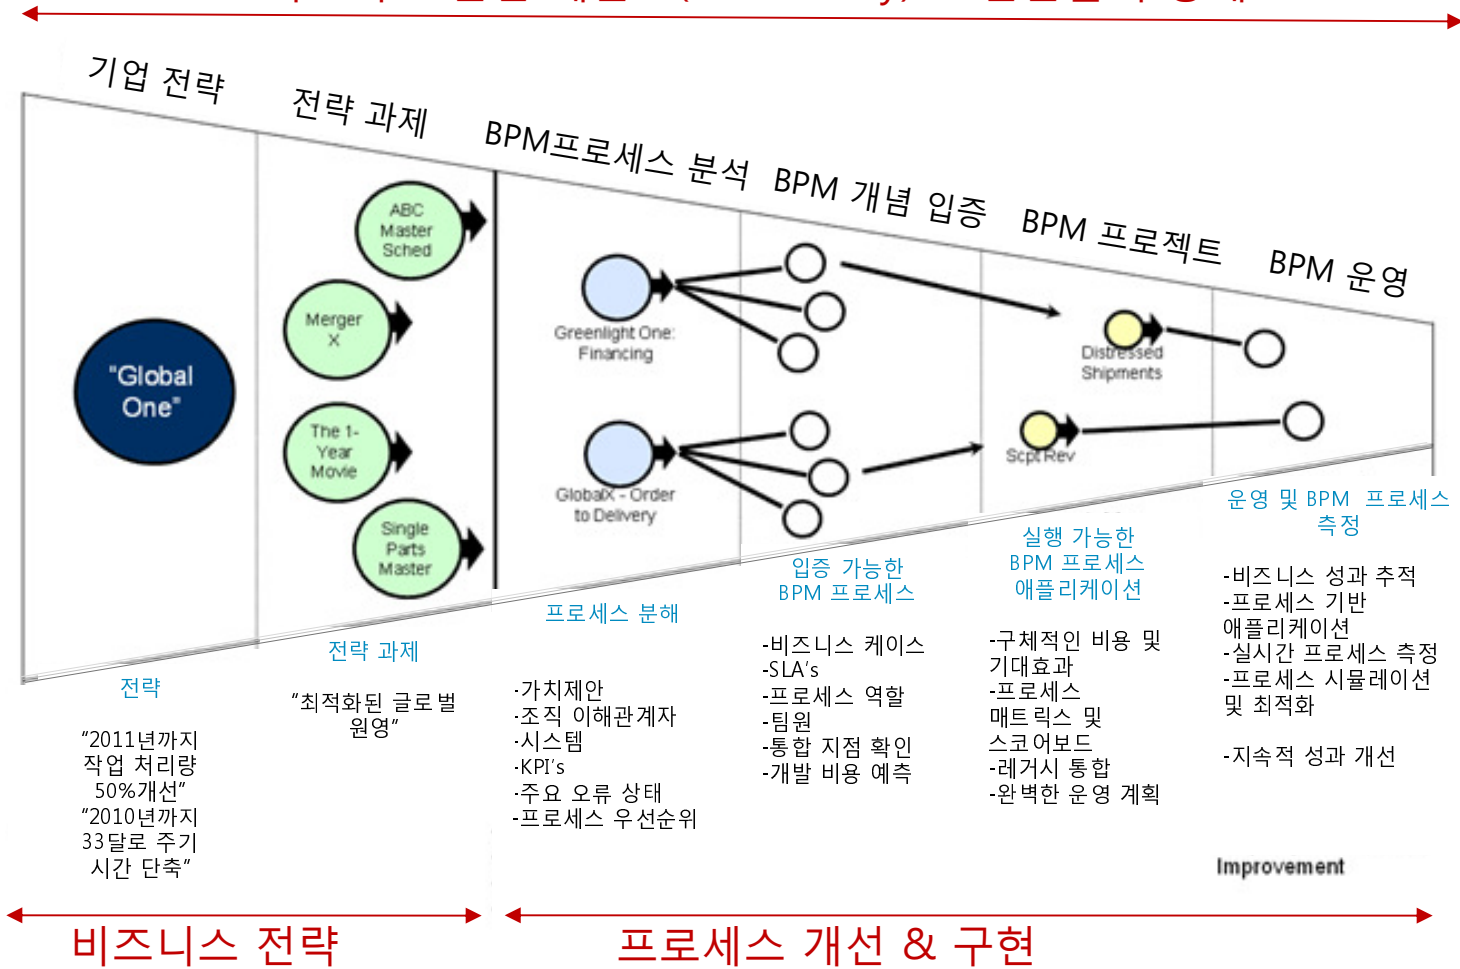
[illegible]

기업 전략

전략 과제

BPM프로세스 분석

BPM 개념 입증

BPM 프로젝트

BPM 운영

"Global One"

ABC Master Sched

Merger X

The 1-Year Movie

Single Parts Master

Greenlight One: Financing

GlobalX - Order to Delivery

Distressed Shipments

Scpt Rev

전략

"2011년까지 작업 처리량 50%개선"
"2010년까지 33달로 주기 시간 단축"

전략 과제

"최적화된 글로벌 원영"

프로세스 분해

-가치제안
-조직 이해관계자
-시스템
-KPI's
-주요 오류 상태
-프로세스 우선순위

입증 가능한 BPM 프로세스

-비즈니스 케이스
-SLA's
-프로세스 역할
-팀원
-통합 지점 확인
-개발 비용 예측

실행 가능한 BPM 프로세스 애플리케이션

-구체적인 비용 및 기대효과
-프로세스 매트릭스 및 스코어보드
-레거시 통합
-완벽한 운영 계획

운영 및 BPM 프로세스 측정

-비즈니스 성과 추적
-프로세스 기반 애플리케이션
-실시간 프로세스 측정
-프로세스 시뮬레이션 및 최적화

-지속적 성과 개선

Improvement

비즈니스 전략

프로세스 개선 & 구현